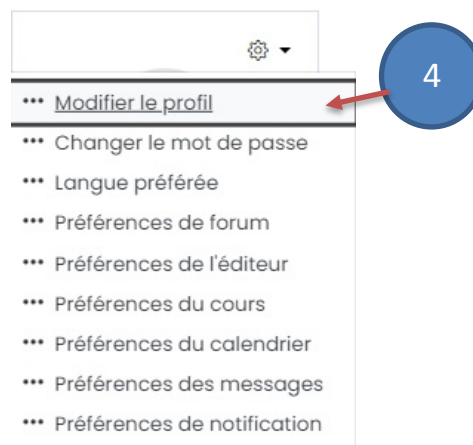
4

Modifier le profil
Changer le mot de passe
Langue préférée
Préférences de forum
Préférences de l'éditeur
Préférences du cours
Préférences du calendrier
Préférences des messages
Préférences de notification